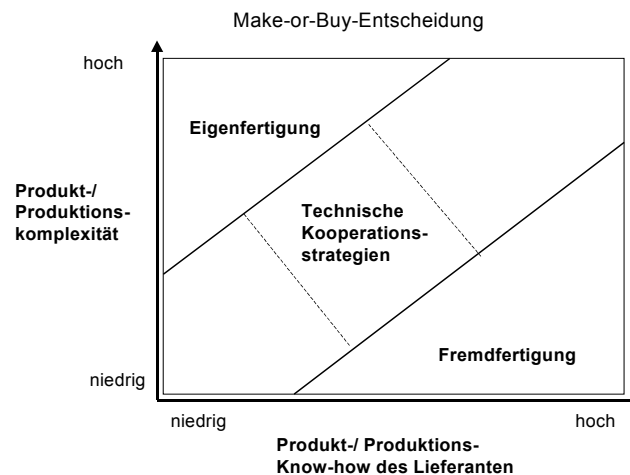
Make-or-Buy-Entscheidung

hoch

Produkt-/ Produktions-komplexität

niedrig

Eigenfertigung

Technische Kooperations-strategien

Fremdfertigung

niedrig

hoch

Produkt-/ Produktions-Know-how des Lieferanten